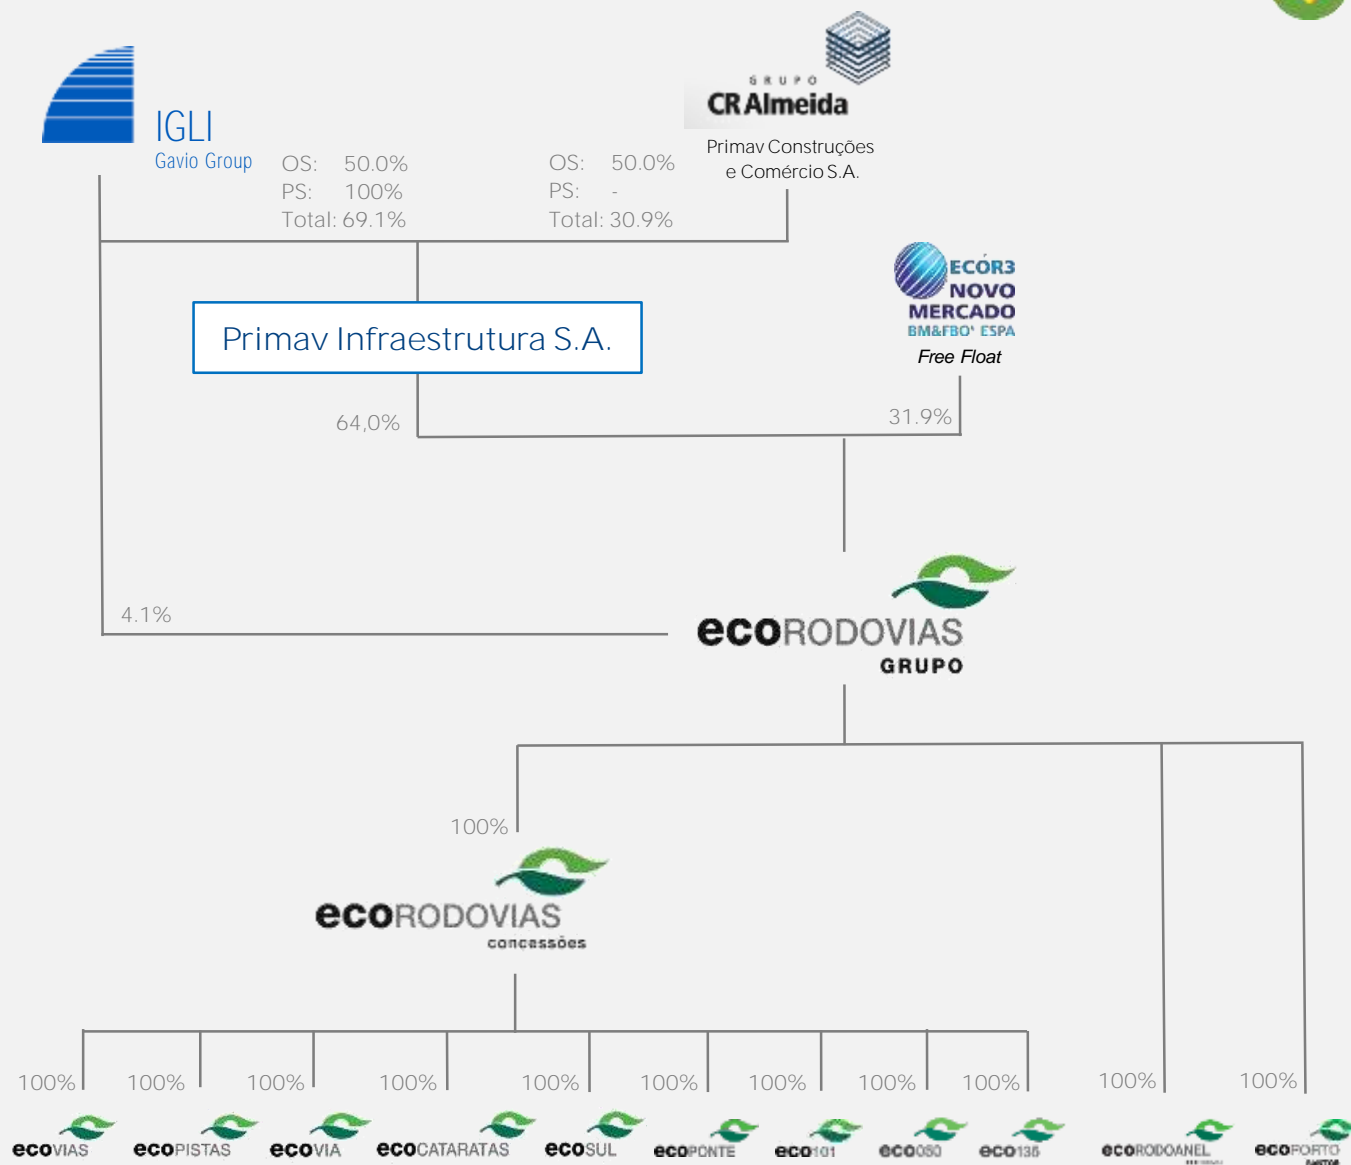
IGLI
Gavio Group

GRUPO
CR Almeida
Primav Construções e Comércio S.A.

OS: 50.0%
PS: 100%
Total: 69.1%

OS: 50.0%
PS: -
Total: 30.9%

Primav Infraestrutura S.A.

ECOR3
NOVO
MERCADO
BM&FBOVESPA
Free Float

64,0%

31.9%

4.1%

ecoRODOVIAS
GRUPO

100%

ecoRODOVIAS
concessões

100% 100% 100% 100% 100% 100% 100% 100% 100% 100% 100%

ecoVIAS ecoPISTAS ecoVIA ecoCATARATAS ecoSUL ecoPONTE eco101 eco050 eco135 ecoRODOANEL ecoPORTO